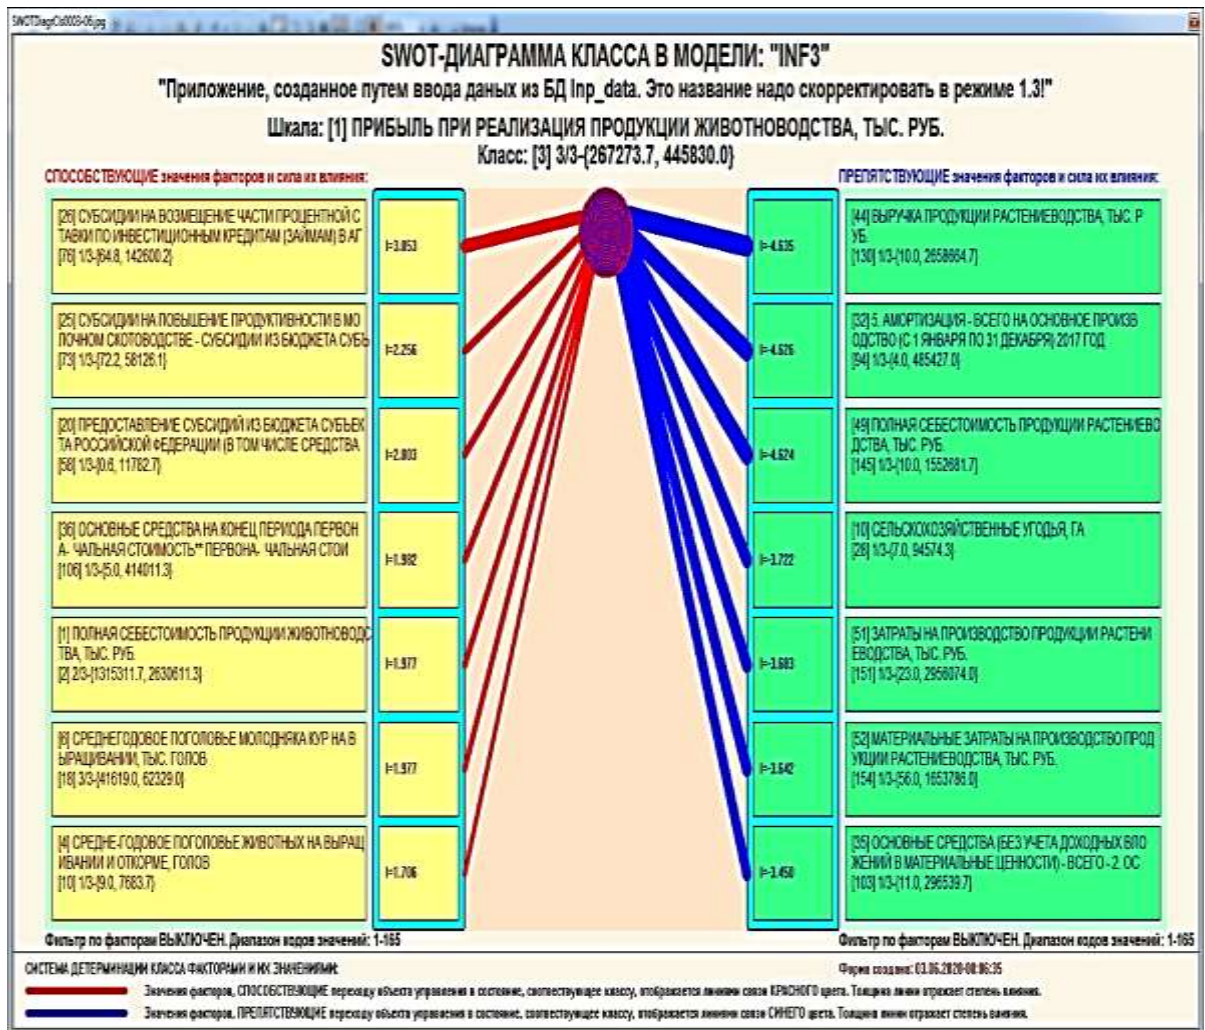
SWOTDiagrCls0003-06.jpg

SWOT-ДИАГРАММА КЛАССА В МОДЕЛИ: "INF3"
"Приложение, созданное путем ввода даных из БД Inp_data. Это название надо скорректировать в режиме 1.3!"
Шкала: [1] ПРИБЫЛЬ ПРИ РЕАЛИЗАЦИЯ ПРОДУКЦИИ ЖИВОТНОВОДСТВА, ТЫС. РУБ.
Класс: [3] 3/3-{267273.7, 445830.0}

СПОСОБСТВУЮЩИЕ значения факторов и сила их влияния:

[26] СУБСИДИИ НА ВОЗМЕЩЕНИЕ ЧАСТИ ПРОЦЕНТНОЙ С ТАВКИ ПО ИНВЕСТИЦИОННЫМ КРЕДИТАМ (ЗАЙМАМ) В АГ [76] 1/3-{64.8, 142600.2}
I=3.853

[25] СУБСИДИИ НА ПОВЫШЕНИЕ ПРОДУКТИВНОСТИ В МО ЛОЧНОМ СКОТОВОДСТВЕ - СУБСИДИИ ИЗ БЮДЖЕТА СУБЪ [73] 1/3-{72.2, 58126.1}
I=2.256

[20] ПРЕДОСТАВЛЕНИЕ СУБСИДИЙ ИЗ БЮДЖЕТА СУБЪЕК ТА РОССИЙСКОЙ ФЕДЕРАЦИИ (В ТОМ ЧИСЛЕ СРЕДСТВА [58] 1/3-{0.6, 11782.7}
I=2.003

[36] ОСНОВНЫЕ СРЕДСТВА НА КОНЕЦ ПЕРИОДА ПЕРВОН А- ЧАЛЬНАЯ СТОИМОСТЬ** ПЕРВОНА- ЧАЛЬНАЯ СТОИ [106] 1/3-{5.0, 414011.3}
I=1.982

[1] ПОЛНАЯ СЕБЕСТОИМОСТЬ ПРОДУКЦИИ ЖИВОТНОВОДС ТВА, ТЫС. РУБ. [2] 2/3-{1315311.7, 2630611.3}
I=1.977

[6] СРЕДНЕГОДОВОЕ ПОГОЛОВЬЕ МОЛОДНЯКА КУР НА В ЫРАЩИВАНИИ, ТЫС. ГОЛОВ [18] 3/3-{41619.0, 62329.0}
I=1.977

[4] СРЕДНЕ-ГОДОВОЕ ПОГОЛОВЬЕ ЖИВОТНЫХ НА ВЫРАЩ ИВАНИИ И ОТКОРМЕ, ГОЛОВ [10] 1/3-{9.0, 7683.7}
I=1.706

ПРЕПЯТСТВУЮЩИЕ значения факторов и сила их влияния:

[44] ВЫРУЧКА ПРОДУКЦИИ РАСТЕНИЕВОДСТВА, ТЫС. Р УБ. [130] 1/3-{10.0, 2658664.7}
I=-4.635

[32] 5. АМОРТИЗАЦИЯ - ВСЕГО НА ОСНОВНОЕ ПРОИЗВ ОДСТВО (С 1 ЯНВАРЯ ПО 31 ДЕКАБРЯ) 2017 ГОД [94] 1/3-{4.0, 485427.0}
I=-4.626

[49] ПОЛНАЯ СЕБЕСТОИМОСТЬ ПРОДУКЦИИ РАСТЕНИЕВО ДСТВА, ТЫС. РУБ. [145] 1/3-{10.0, 1552681.7}
I=-4.624

[10] СЕЛЬСКОХОЗЯЙСТВЕННЫЕ УГОДЬЯ, ГА [28] 1/3-{7.0, 94574.3}
I=-3.722

[51] ЗАТРАТЫ НА ПРОИЗВОДСТВО ПРОДУКЦИИ РАСТЕНИ ЕВОДСТВА, ТЫС. РУБ. [151] 1/3-{23.0, 2956074.0}
I=-3.683

[52] МАТЕРИАЛЬНЫЕ ЗАТРАТЫ НА ПРОИЗВОДСТВО ПРОД УКЦИИ РАСТЕНИЕВОДСТВА, ТЫС. РУБ. [154] 1/3-{56.0, 1653786.0}
I=-3.642

[35] ОСНОВНЫЕ СРЕДСТВА (БЕЗ УЧЕТА ДОХОДНЫХ ВЛО ЖЕНИЙ В МАТЕРИАЛЬНЫЕ ЦЕННОСТИ) - ВСЕГО - 2. ОС [103] 1/3-{11.0, 296539.7}
I=-3.450

Фильтр по факторам ВЫКЛЮЧЕН. Диапазон кодов значений: 1-165
Фильтр по факторам ВЫКЛЮЧЕН. Диапазон кодов значений: 1-165

СИСТЕМА ДЕТЕРМИНАЦИИ КЛАССА ФАКТОРАМИ И ИХ ЗНАЧЕНИЯМИ:
Форма создана: 03.06.2020-08:06:35
Значения факторов, СПОСОБСТВУЮЩИЕ переходу объекта управления в состояние, соответствующее классу, отображается линиями связи КРАСНОГО цвета. Толщина линии отражает степень влияния.
Значения факторов, ПРЕПЯТСТВУЮЩИЕ переходу объекта управления в состояние, соответствующее классу, отображается линиями связи СИНЕГО цвета. Толщина линии отражает степень влияния.